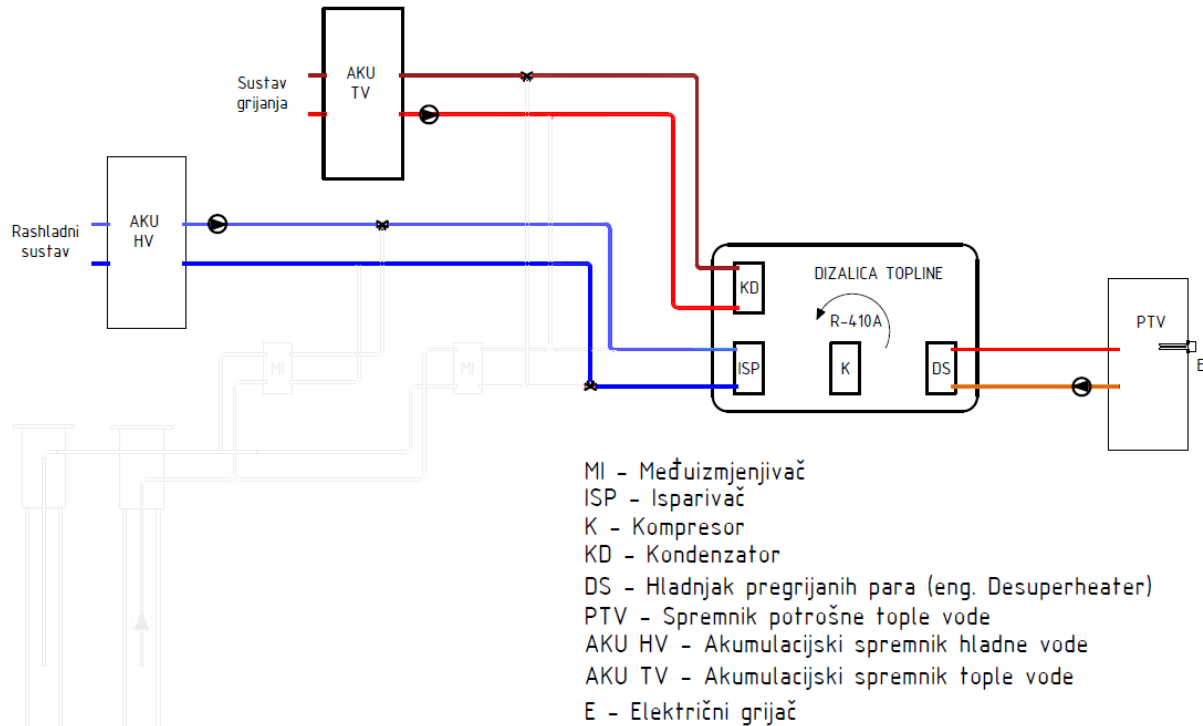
Sustav grijanja

AKU TV

Rashladni sustav

AKU HV

DIZALICA TOPLINE

KD

R-410A

ISP

K

DS

PTV

E

MI

MI

MI - Međuizmjenjivač
ISP - Isparivač
K - Kompresor
KD - Kondenzator
DS - Hladnjak pregrijanih para (eng. Desuperheater)
PTV - Spremnik potrošne tople vode
AKU HV - Akumulacijski spremnik hladne vode
AKU TV - Akumulacijski spremnik tople vode
E - Električni grijač